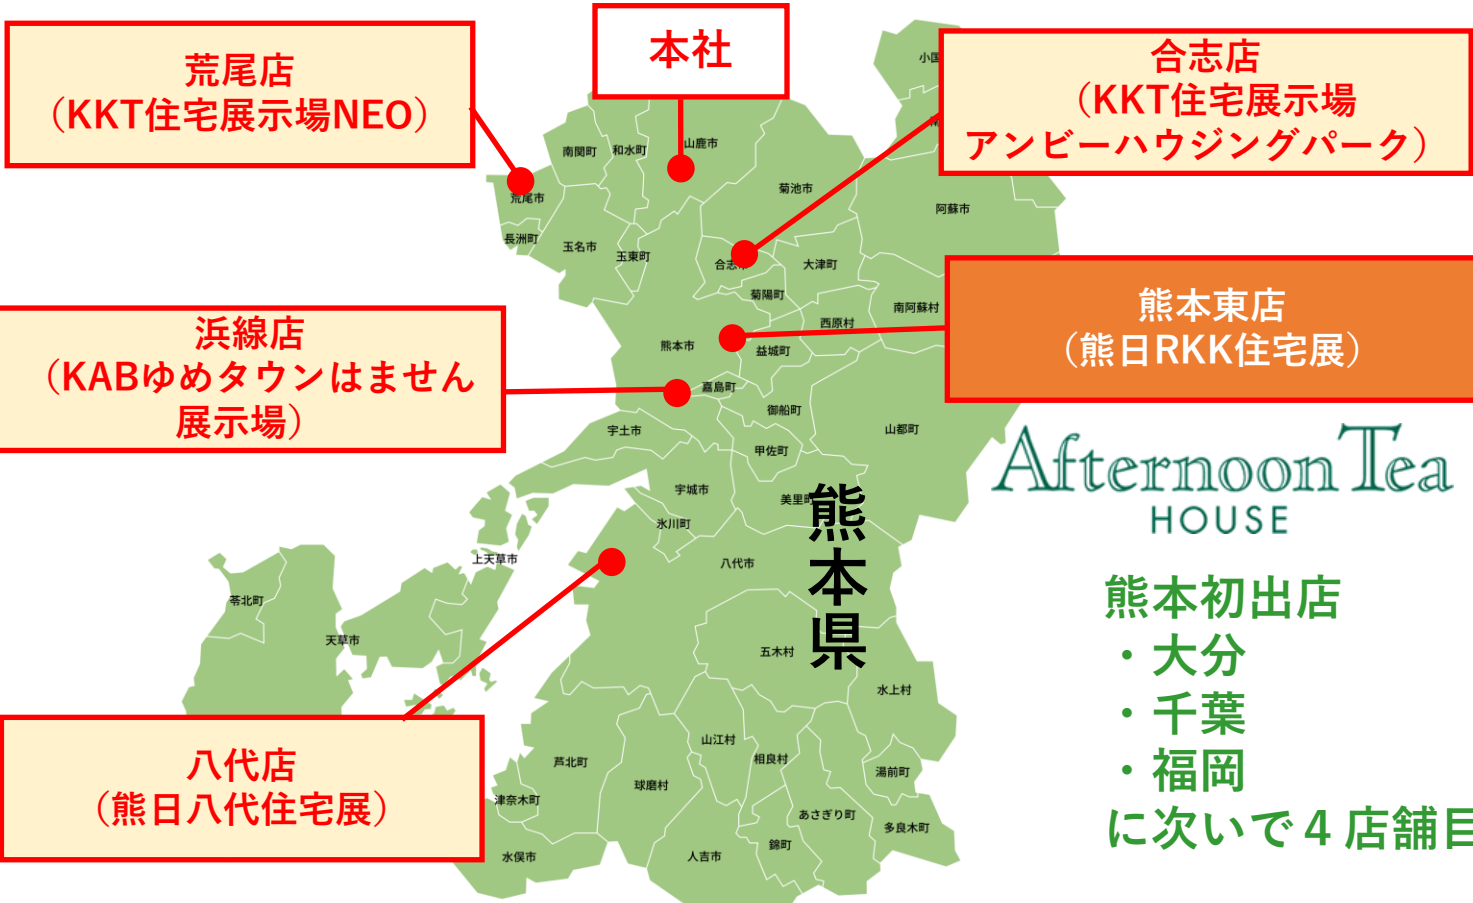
荒尾店
（KKT住宅展示場NEO）

本社

合志店
（KKT住宅展示場
アンビーハウジングパーク）

浜線店
（KABゆめタウンはません
展示場）

熊本東店
（熊日RKK住宅展）

八代店
（熊日八代住宅展）

小国

南関町 和水町 山鹿市 荒尾市 長洲町 玉名市 玉東町 菊池市 阿蘇市 合志市 大津町 菊陽町 南阿蘇村 西原村 熊本市 益城町 嘉島町 御船町 山都町 宇土市 甲佐町 宇城市 美里町 氷川町 上天草市 八代市 苓北町 天草市 五木村 水上村 山江村 相良村 芦北町 湯前町 球磨村 津奈木町 あさぎり町 多良木町 錦町 水俣市 人吉市

熊本県

Afternoon Tea
HOUSE

熊本初出店
・大分
・千葉
・福岡
に次いで４店舗目